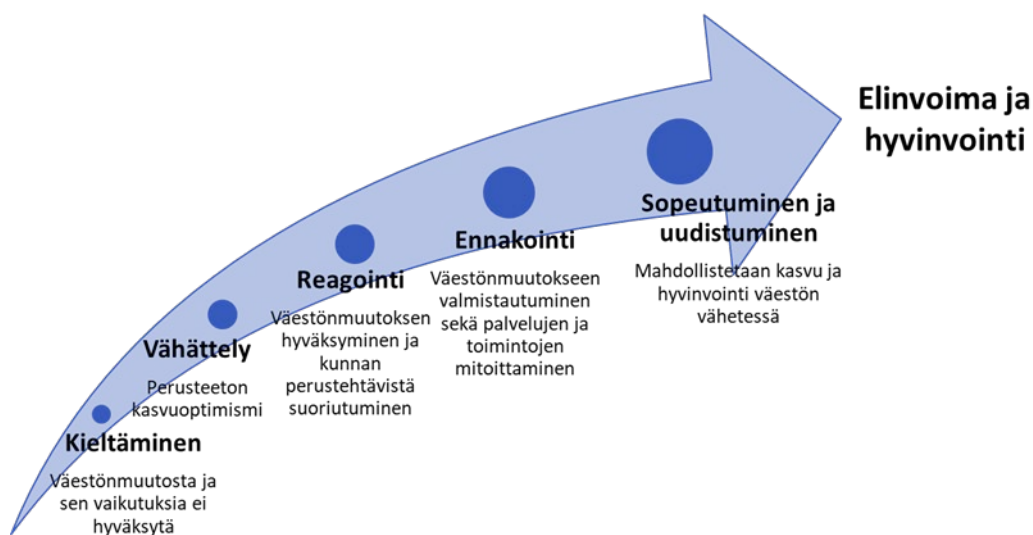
Elinvoima ja hyvinvointi

Kieltäminen
Väestönmuutosta ja sen vaikutuksia ei hyväksytä

Vähättely
Perusteeton kasvuoptimismi

Reagointi
Väestönmuutoksen hyväksyminen ja kunnan perustehtävistä suoriutuminen

Ennakointi
Väestönmuutokseen valmistautuminen sekä palvelujen ja toimintojen mitoittaminen

Sopeutuminen ja uudistuminen
Mahdollistetaan kasvu ja hyvinvointi väestön vähetessä